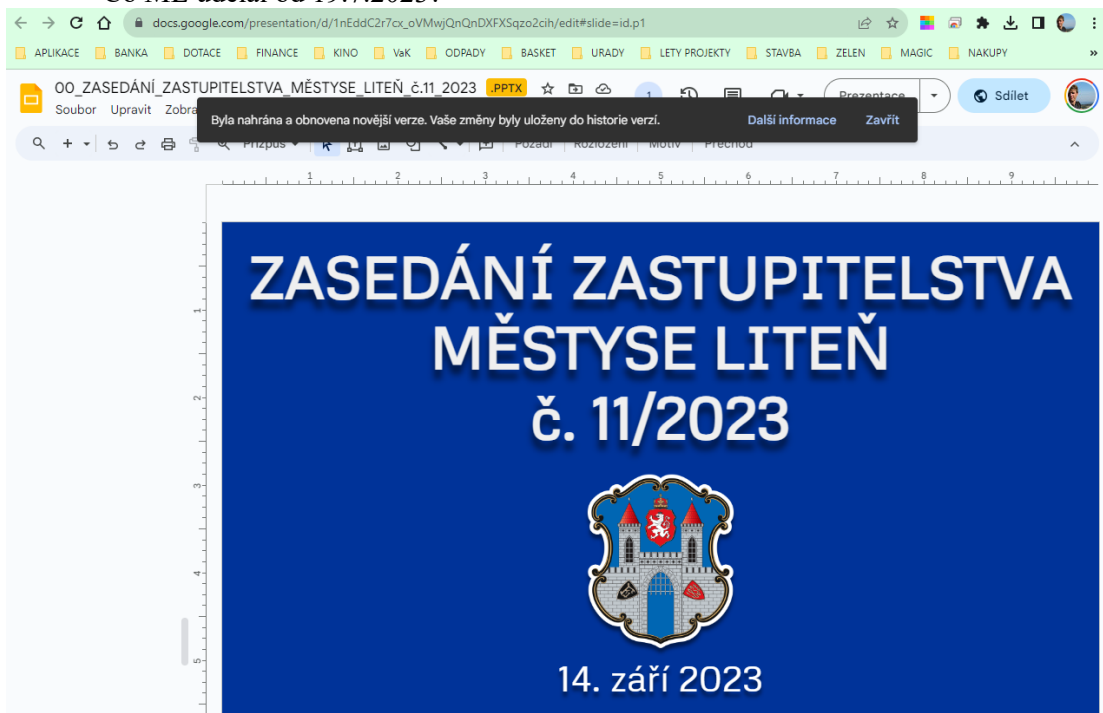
Co MZ udělal od 19.7.2023:

docs.google.com/presentation/d/1nEddC2r7cx_oVMwjQnQnDXFXSqzo2cih/edit#slide=id.p1

APLIKACE BANKA DOTACE FINANCE KINO VaK ODPADY BASKET URADY LETY PROJEKTY STAVBA ZELEN MAGIC NAKUPY

00_ZASEDÁNÍ_ZASTUPITELSTVA_MĚSTYSE_LITEŇ_č.11_2023 .PPTX

Soubor Upravit Zobra

Byla nahrána a obnovena novější verze. Vaše změny byly uloženy do historie verzí. Další informace Zavřít

Prezentace Sdílet

Přizpůs Pozadí Rozložení Motiv Přechod

1 2 3 4 5 6 7 8 9

1 2 3 4 5

ZASEDÁNÍ ZASTUPITELSTVA MĚSTYSE LITEŇ č. 11/2023

14. září 2023